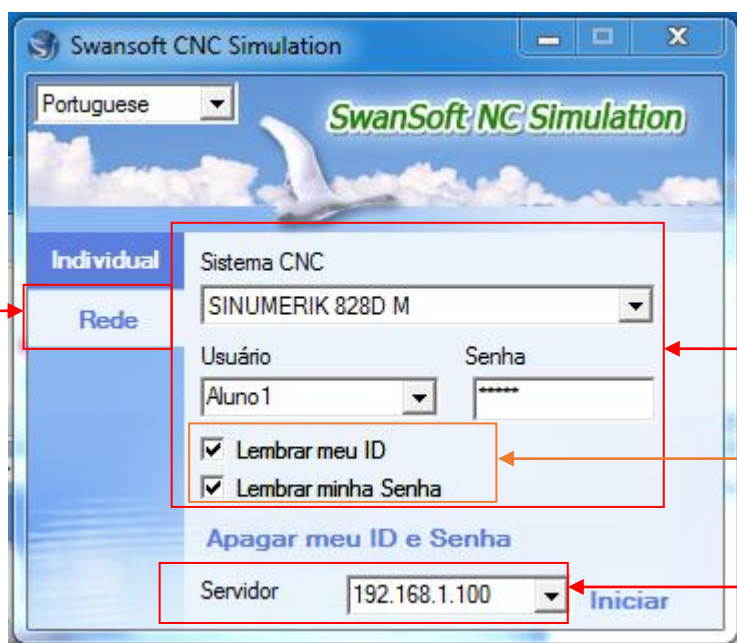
Swansoft CNC Simulation

Portuguese

SwanSoft NC Simulation

Individual

Rede

Sistema CNC

SINUMERIK 828D M

Usuário

Senha

Aluno1

******

Lembrar meu ID

Lembrar minha Senha

Apagar meu ID e Senha

Servidor

192.168.1.100

Iniciar